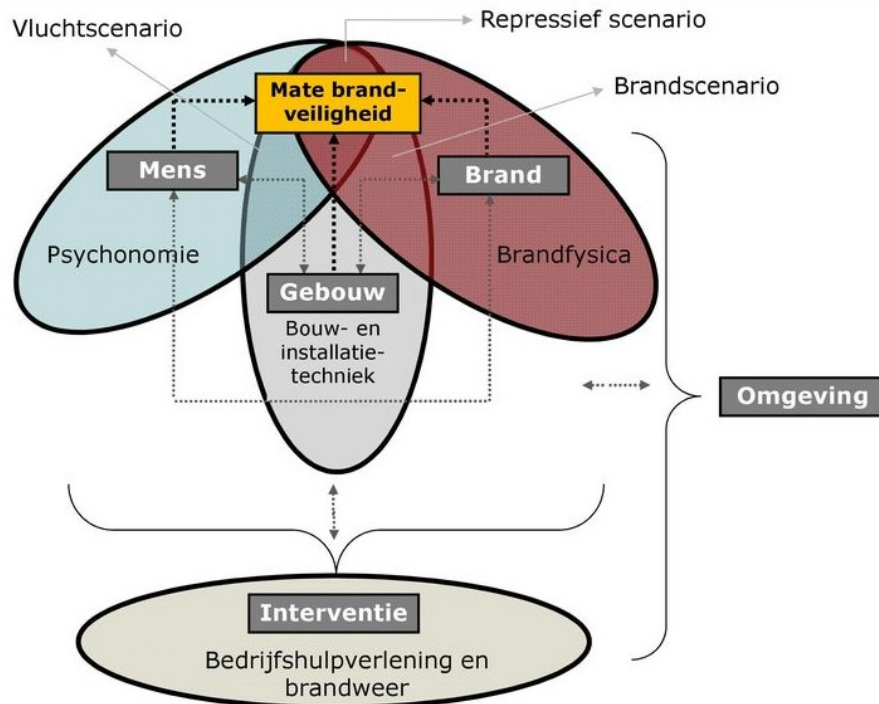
Vluchtscenario

Repressief scenario

Mate brand-veiligheid

Brandscenario

Mens

Brand

Psychonomie

Brandfysica

Gebouw

Bouw- en installatie-techniek

Omgeving

Interventie

Bedrijfshulpverlening en brandweer